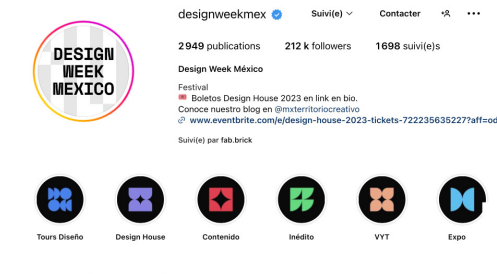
DESIGN WEEK MEXICO

designweekmex Suivi(e) Contacter

2 949 publications 212 k followers 1698 suivi(e)s

Design Week México

Festival
Boletos Design House 2023 en link en bio.
Conoce nuestro blog en @mxterritoriocreativo
www.eventbrite.com/e/design-house-2023-tickets-722235635227?aff=od

Suivi(e) par fab.brick

Tours Diseño
Design House
Contenido
Inédito
VYT
Expo